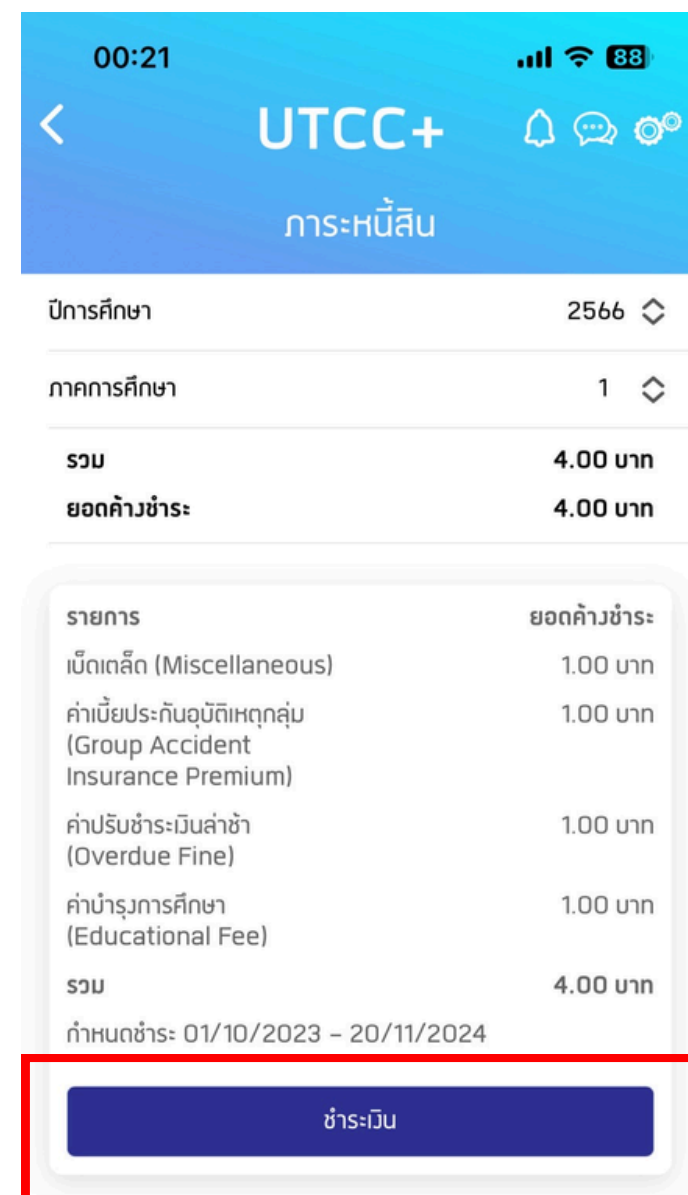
00:21 88

UTCC+

ภาระหนี้สิน

ปีการศึกษา 2566

ภาคการศึกษา 1

รวม 4.00 บาท
ยอดค้างชำระ 4.00 บาท

| รายการ | ยอดค้างชำระ |
|---|---|
| เบ็ดเตล็ด (Miscellaneous) | 1.00 บาท |
| ค่าเบี้ยประกันอุบัติเหตุกลุ่ม (Group Accident Insurance Premium) | 1.00 บาท |
| ค่าปรับชำระเงินล่าช้า (Overdue Fine) | 1.00 บาท |
| ค่าบำรุงการศึกษา (Educational Fee) | 1.00 บาท |
| รวม | 4.00 บาท |

กำหนดชำระ 01/10/2023 - 20/11/2024

ชำระเงิน